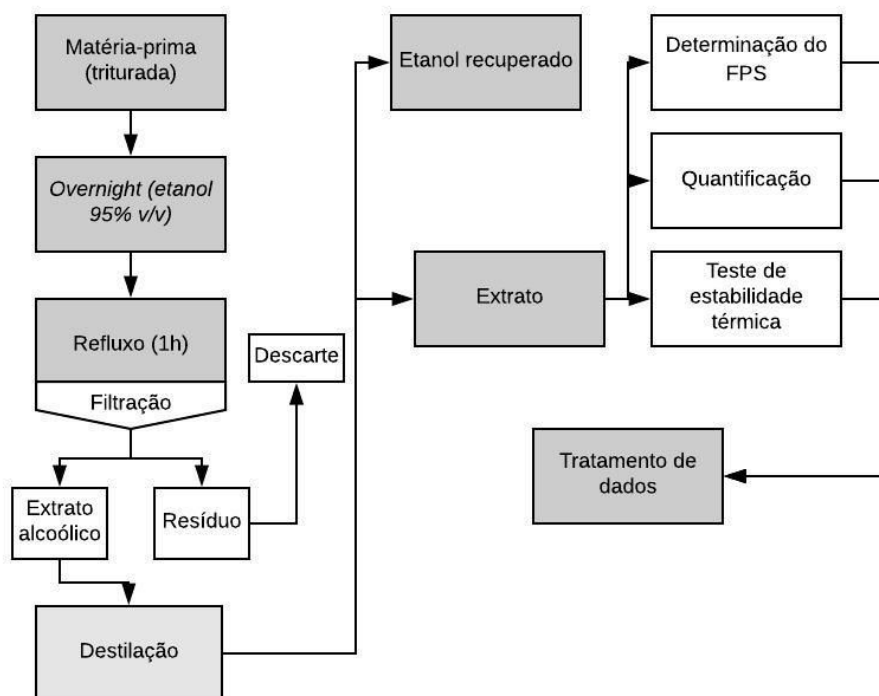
Matéria-prima (triturada)

Overnight (etanol 95% v/v)

Refluxo (1h)

Filtração

Extrato alcoólico

Resíduo

Descarte

Destilação

Etanol recuperado

Extrato

Determinação do FPS

Quantificação

Teste de estabilidade térmica

Tratamento de dados